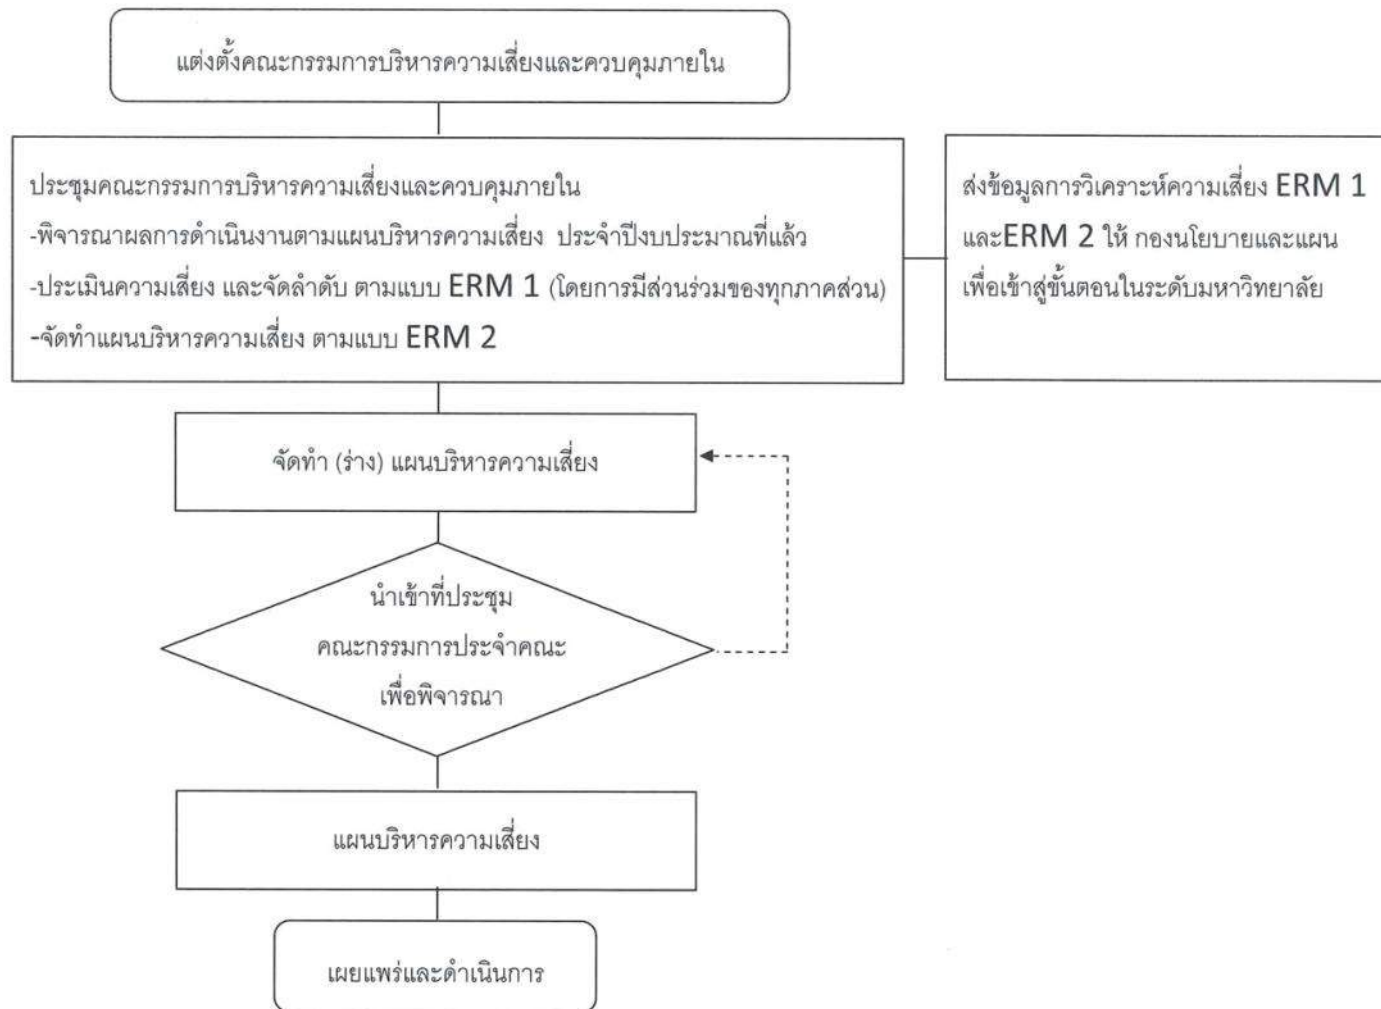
แต่งตั้งคณะกรรมการบริหารความเสี่ยงและควบคุมภายใน

ประชุมคณะกรรมการบริหารความเสี่ยงและควบคุมภายใน
-พิจารณาผลการดำเนินงานตามแผนบริหารความเสี่ยง ประจำปีงบประมาณที่แล้ว
-ประเมินความเสี่ยง และจัดลำดับ ตามแบบ ERM 1 (โดยการมีส่วนร่วมของทุกภาคส่วน)
-จัดทำแผนบริหารความเสี่ยง ตามแบบ ERM 2

ส่งข้อมูลการวิเคราะห์ความเสี่ยง ERM 1 และERM 2 ให้ กองนโยบายและแผน เพื่อเข้าสู่ขั้นตอนในระดับมหาวิทยาลัย

จัดทำ (ร่าง) แผนบริหารความเสี่ยง

นำเข้าที่ประชุม คณะกรรมการประจำคณะ เพื่อพิจารณา

แผนบริหารความเสี่ยง

เผยแพร่และดำเนินการ